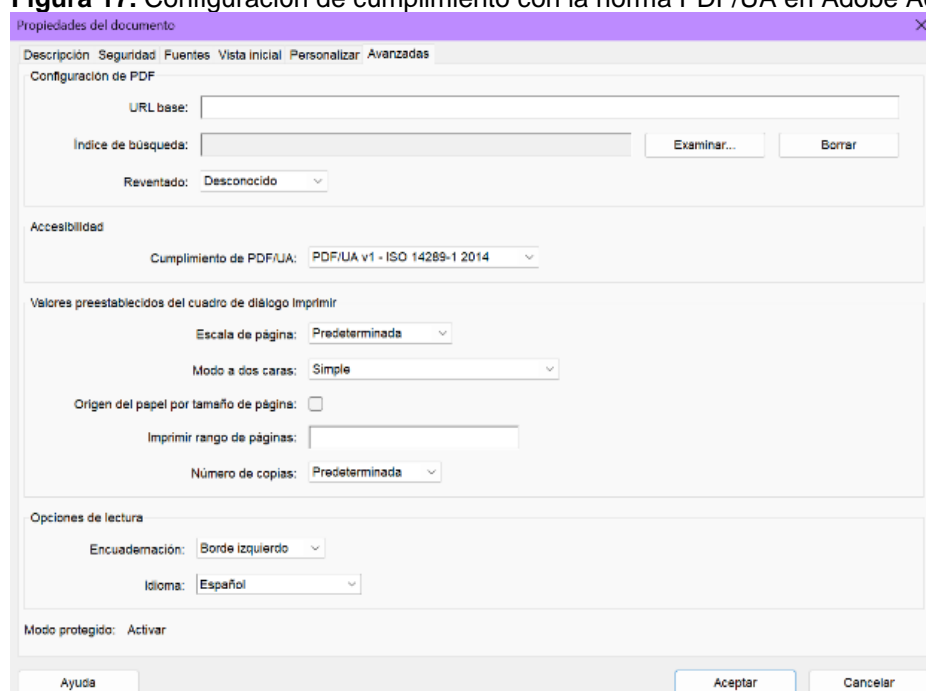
**Figura 17.** Configuración de cumplimiento con la norma PDF/UA en Adobe A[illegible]

Propiedades del documento

Descripción Seguridad Fuentes Vista inicial Personalizar Avanzadas

Configuración de PDF

URL base:

Índice de búsqueda:

Examinar...

Borrar

Reventado: Desconocido

Accesibilidad

Cumplimiento de PDF/UA: PDF/UA v1 - ISO 14289-1 2014

Valores preestablecidos del cuadro de diálogo imprimir

Escala de página: Predeterminada

Modo a dos caras: Simple

Origen del papel por tamaño de página:

Imprimir rango de páginas:

Número de copias: Predeterminada

Opciones de lectura

Encuadernación: Borde izquierdo

Idioma: Español

Modo protegido: Activar

Ayuda

Aceptar

Cancelar